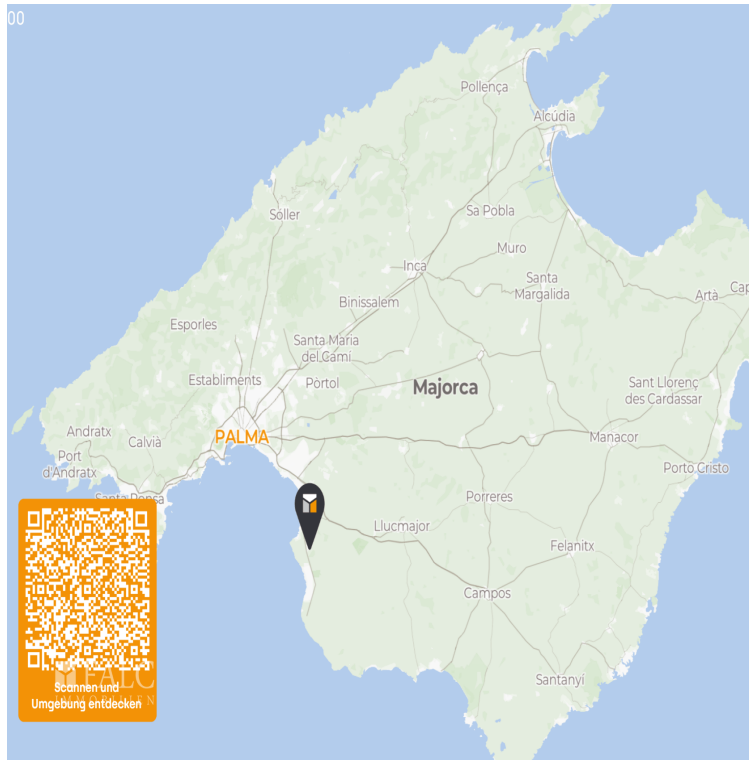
00

Pollença

Alcúdia

Sóller

Sa Pobla

Muro

Inca

Santa Margalida

Artà

Cap

Binissalem

Esporles

Santa Maria del Camí

Establiments

Pòrtol

Majorca

Sant Llorenç des Cardassar

Andratx

Calvià

PALMA

Manacor

Port d'Andratx

Porto Cristo

Santa Ponsa

Porreres

Llucmajor

Felanitx

Campos

Santanyí

FALC

Scannen und Umgebung entdecken